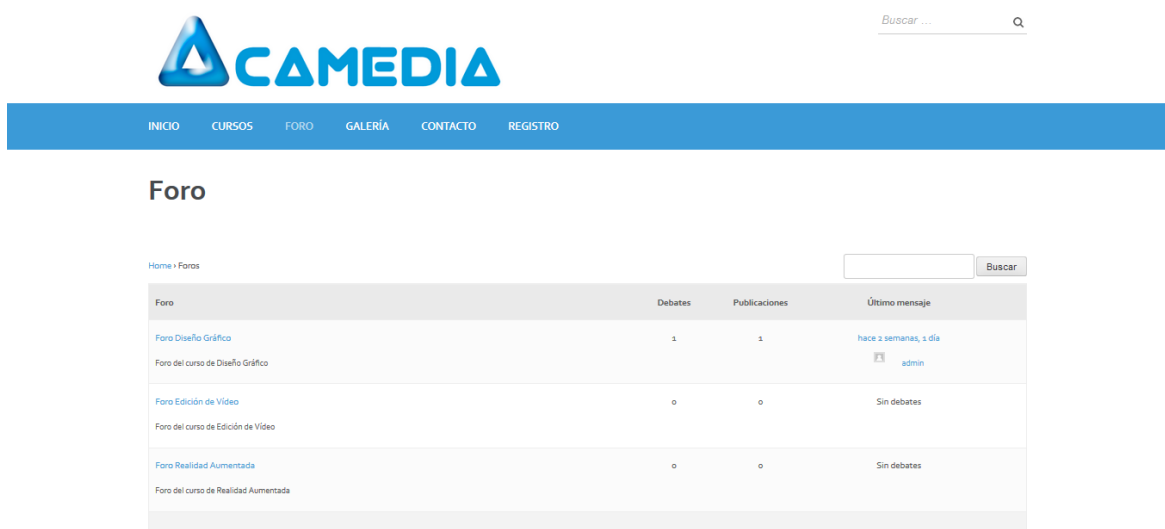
Buscar ...

CAMEDIA

INICIO CURSOS FORO GALERÍA CONTACTO REGISTRO

Foro

Home › Foros

Buscar

| Foro | Debates | Publicaciones | Último mensaje |
|---|---|---|---|
| Foro Diseño Gráfico<br>Foro del curso de Diseño Gráfico | 1 | 1 | hace 2 semanas, 1 día<br>admin |
| Foro Edición de Vídeo<br>Foro del curso de Edición de Vídeo | 0 | 0 | Sin debates |
| Foro Realidad Aumentada<br>Foro del curso de Realidad Aumentada | 0 | 0 | Sin debates |